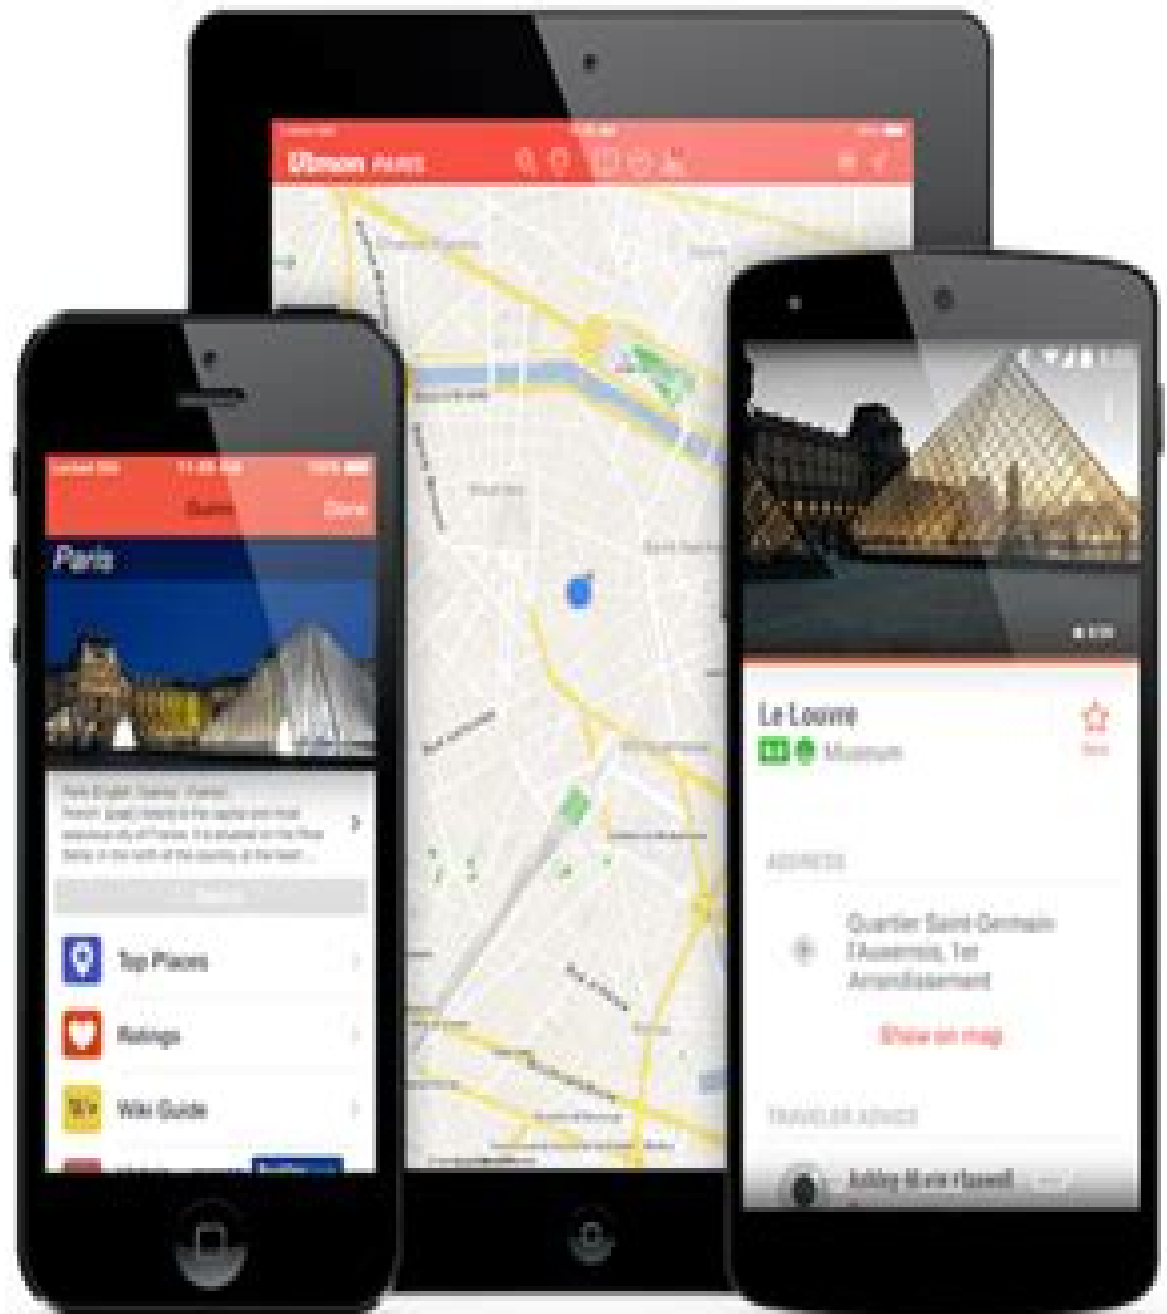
Ulmon Paris

Paris

Guide Done

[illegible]

Top Places

Ratings

Wiki Guide

Le Louvre

Museum

ADDRESS

Quartier Saint-Germain l'Auxerrois, 1er Arrondissement

Show on map

TRAVELER ADVICE

Ashley Marie Haswell